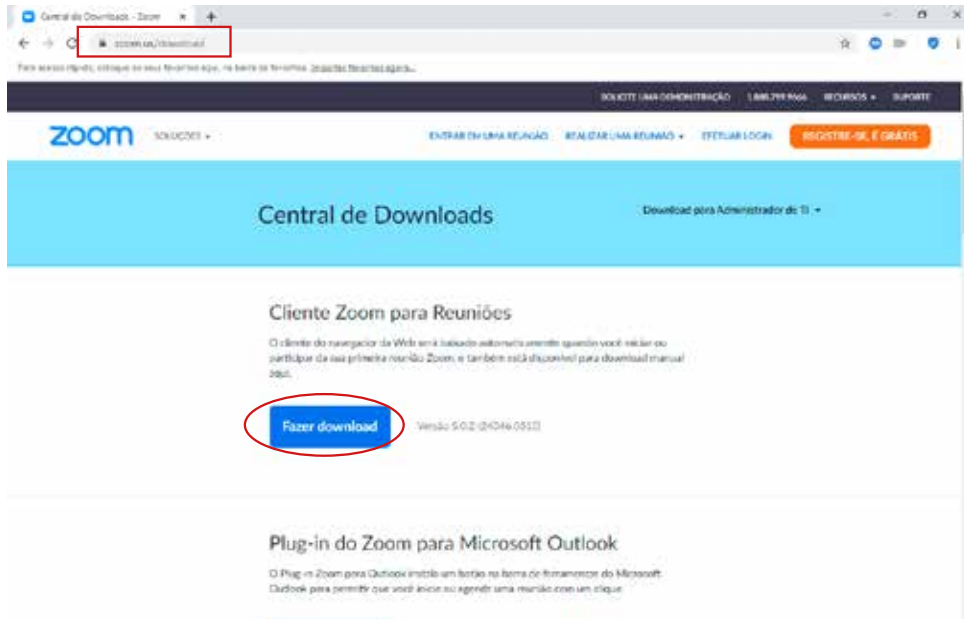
Central de Downloads - Zoom ×

+

zoom.us/download

Para acesso rápido, coloque os seus favoritos aqui, na barra de favoritos. Importar favoritos agora...

SOLICITE UMA DEMONSTRAÇÃO 1.888.799.9666 RECURSOS ▾ SUPORTE

zoom SOLUÇÕES ▾

ENTRAR EM UMA REUNIÃO REALIZAR UMA REUNIÃO ▾ EFETUAR LOGIN REGISTRE-SE, É GRÁTIS

Central de Downloads

Download para Administrador de TI ▾

Cliente Zoom para Reuniões

O cliente do navegador da Web será baixado automaticamente quando você iniciar ou participar da sua primeira reunião Zoom, e também está disponível para download manual aqui.

Fazer download

Versão 5.0.2 (24046.0510)

Plug-in do Zoom para Microsoft Outlook

O Plug-in Zoom para Outlook instala um botão na barra de ferramentas do Microsoft Outlook para permitir que você inicie ou agende uma reunião com um clique.